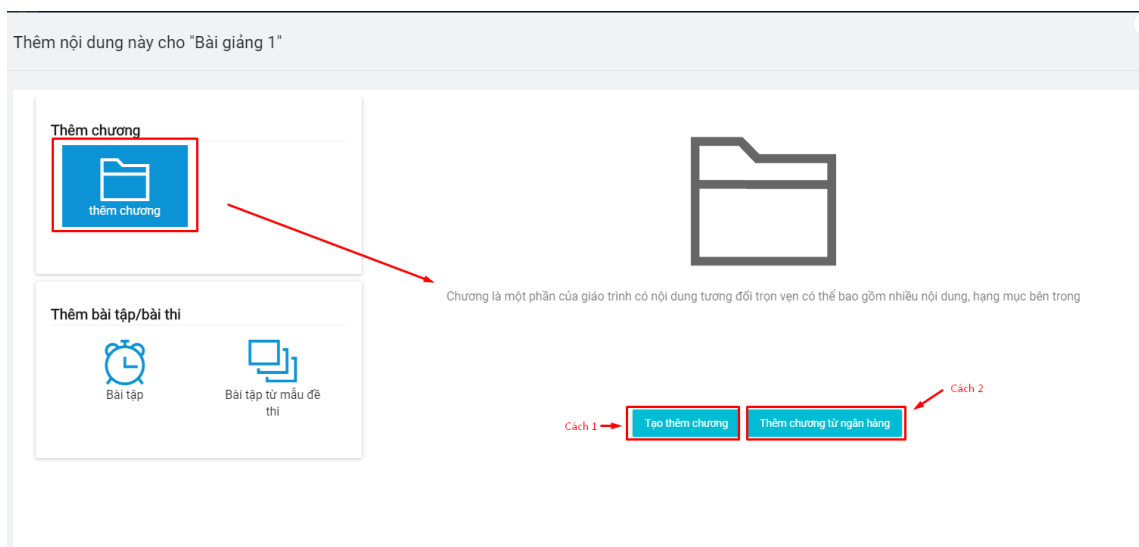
Thêm nội dung này cho "Bài giảng 1"

Thêm chương

thêm chương

Thêm bài tập/bài thi

Bài tập

Bài tập từ mẫu đề thi

Chương là một phần của giáo trình có nội dung tương đối trọn vẹn có thể bao gồm nhiều nội dung, hạng mục bên trong

Cách 2

Cách 1

Tạo thêm chương

Thêm chương từ ngân hàng